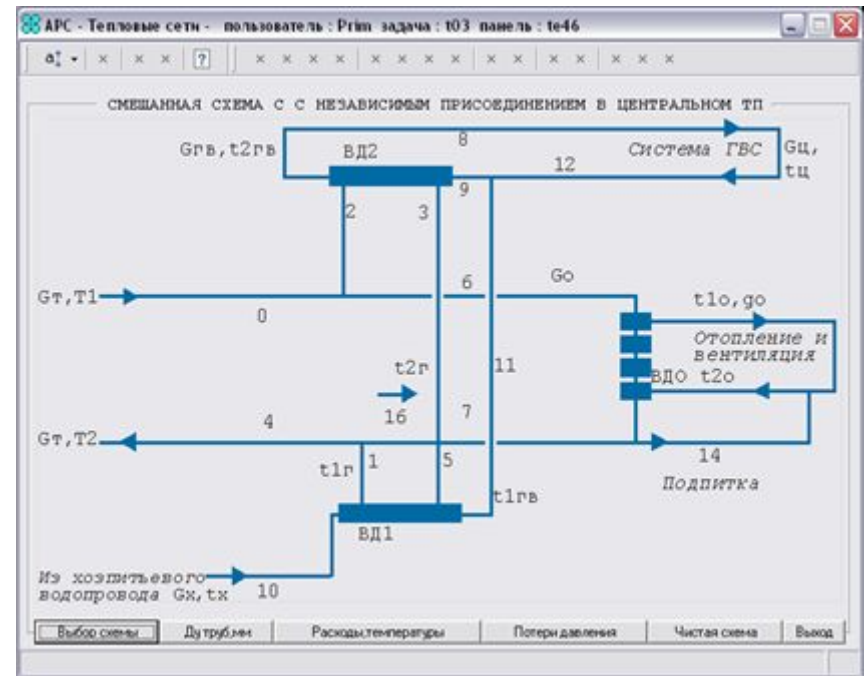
АРС - Тепловые сети - пользователь : Prim задача : t03 панель : te46

СМЕШАННАЯ СХЕМА С С НЕЗАВИСИМЫМ ПРИСОЕДИНЕНИЕМ В ЦЕНТРАЛЬНОМ ТП

Gгв,t2гв
ВД2
8
Система ГВС
Gц, tц
12
9
2
3
Gт,T1
6
Go
0
t1o,go
Отопление и вентиляция
11
t2г
ВДО t2o
16
7
4
Gт,T2
14
t1г
1
5
Подпитка
t1гв
ВД1
Из хозпитьевого водопровода Gx,tx
10

Выбор схемы
Ду труб,мм
Расходы,температуры
Потери давления
Чистая схема
Выход